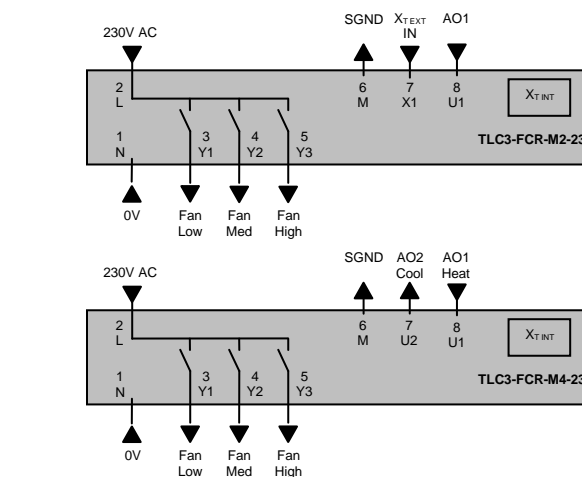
230V AC

SGND

$X_{T EXT}$ IN

AO1

2 L

6 M

7 X1

8 U1

$X_{T INT}$

1 N

3 Y1

4 Y2

5 Y3

TLC3-FCR-M2-23

0V

Fan Low

Fan Med

Fan High

230V AC

SGND

AO2 Cool

AO1 Heat

2 L

6 M

7 U2

8 U1

$X_{T INT}$

1 N

3 Y1

4 Y2

5 Y3

TLC3-FCR-M4-23

0V

Fan Low

Fan Med

Fan High